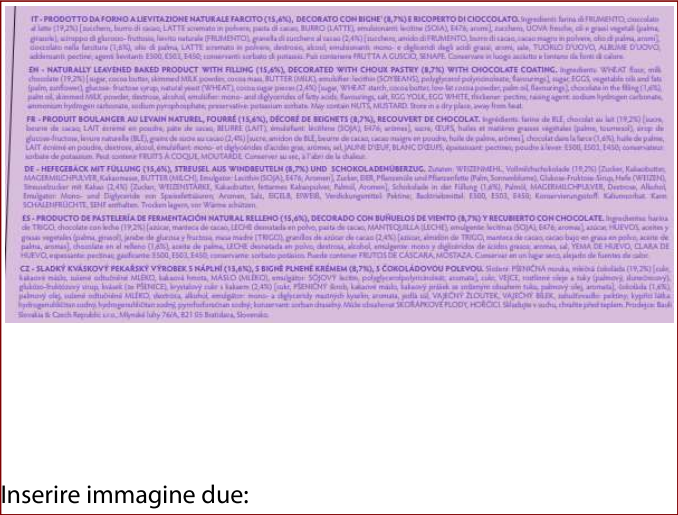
IT - PRODOTTO DA FORNO A LIEVITAZIONE NATURALE FARCITO (15,6%), DECORATO CON BIGNE' (8,7%) E RICOPERTO DI CIOCCOLATO. Ingredienti: farina di FRUMENTO, cioccolato al latte (19,2%) [zucchero, burro di cacao, LATTE scremato in polvere, pasta di cacao, BURRO (LATTE), emulsionanti: lecitine (SOIA), E476; aromi], zucchero, UOVA fresche, oli e grassi vegetali (palma, girasole), sciroppo di glucosio-fruttosio, lievito naturale (FRUMENTO), granella di zucchero al cacao (2,4%) [zucchero, amido di FRUMENTO, burro di cacao, cacao magro in polvere, olio di palma, aromi], cioccolato nella farcitura (1,6%), olio di palma, LATTE scremato in polvere, destrosio, alcool, emulsionanti: mono- e digliceridi degli acidi grassi, aromi, sale, TUORLO D'UOVO, ALBUME D'UOVO, addensanti: pectine; agenti lievitanti: E500, E503, E450; conservanti: sorbato di potassio. Può contenere FRUTTA A GUSCIO, SENAPE. Conservare in luogo asciutto e lontano da fonti di calore.

EN - NATURALLY LEAVENED BAKED PRODUCT WITH FILLING (15,6%), DECORATED WITH CHOUX PASTRY (8,7%) WITH CHOCOLATE COATING. Ingredients: WHEAT flour, milk chocolate (19,2%) [sugar, cocoa butter, skimmed MILK powder, cocoa mass, BUTTER (MILK), emulsifier: lecithin (SOYBEANS), polyglycerol polyricinoleate; flavourings], sugar, EGGS, vegetable oils and fats (palm, sunflower), glucose-fructose syrup, natural yeast (WHEAT), cocoa sugar pieces (2,4%) [sugar, WHEAT starch, cocoa butter, low-fat cocoa powder, palm oil, flavourings], chocolate in the filling (1,6%), palm oil, skimmed MILK powder, dextrose, alcohol, emulsifier: mono- and diglycerides of fatty acids, flavourings, salt, EGG YOLK, EGG WHITE, thickener: pectins; raising agent: sodium hydrogen carbonate, ammonium hydrogen carbonate, sodium pyrophosphate; preservative: potassium sorbate. May contain NUTS, MUSTARD. Store in a dry place, away from heat.

FR - PRODUIT BOULANGER AU LEVAIN NATUREL, FOURRÉ (15,6%), DÉCORÉ DE BEIGNETS (8,7%), RECOUVERT DE CHOCOLAT. Ingrédients: farine de BLÉ, chocolat au lait (19,2%) [sucre, beurre de cacao, LAIT écrémé en poudre, pâte de cacao, BEURRE (LAIT), émulsifiant: lécithine (SOJA), E476; arômes], sucre, ŒUFS, huiles et matières grasses végétales (palme, tournesol), sirop de glucose-fructose, levure naturelle (BLÉ), grains de sucre au cacao (2,4%) [sucre, amidon de BLÉ, beurre de cacao, cacao maigre en poudre, huile de palme, arômes], chocolat dans la farce (1,6%), huile de palme, LAIT écrémé en poudre, dextrose, alcool, émulsifiant: mono- et diglycérides d'acides gras, arômes, sel, JAUNE D'ŒUF, BLANC D'ŒUFS, épaississant: pectines; poudre à lever: E500, E503, E450; conservateur: sorbate de potassium. Peut contenir FRUITS À COQUE, MOUTARDE. Conserver au sec, à l'abri de la chaleur.

DE - HEFEGEBÄCK MIT FÜLLUNG (15,6%), STREUSEL AUS WINDBEUTELN (8,7%) UND SCHOKOLADENÜBERZUG. Zutaten: WEIZENMEHL, Vollmilchschokolade (19,2%) [Zucker, Kakaobutter, MAGERMILCHPULVER, Kakaomasse, BUTTER (MILCH), Emulgator: Lecithine (SOJA), E476, Aromen], Zucker, EIER, Pflanzenöle und Pflanzenfette (Palm, Sonnenblume), Glukose-Fruktose-Sirup, Hefe (WEIZEN), Streuselzucker mit Kakao (2,4%) [Zucker, WEIZENSTÄRKE, Kakaobutter, fettarmes Kakaopulver, Palmöl, Aromen], Schokolade in der Füllung (1,6%), Palmöl, MAGERMILCHPULVER, Dextrose, Alkohol, Emulgator: Mono- und Diglyceride von Speisefettsäuren, Aromen, Salz, EIGELB, EIWEIß, Verdickungsmittel: Pektine; Backtriebmittel: E500, E503, E450; Konservierungsstoff: Kaliumsorbat. Kann SCHALENFRÜCHTE, SENF enthalten. Trocken lagern, vor Wärme schützen.

ES - PRODUCTO DE PASTELERÍA DE FERMENTACIÓN NATURAL RELLENO (15,6%), DECORADO CON BUÑUELOS DE VIENTO (8,7%) Y RECUBIERTO CON CHOCOLATE. Ingredientes: harina de TRIGO, chocolate con leche (19,2%) [azúcar, manteca de cacao, LECHE desnatada en polvo, pasta de cacao, MANTEQUILLA (LECHE), emulgente: lecitinas (SOJA), E476, aromas], azúcar, HUEVOS, aceites y grasas vegetales (palma, girasol), jarabe de glucosa y fructosa, masa madre (TRIGO), granillos de azúcar de cacao (2,4%) [azúcar, almidón de TRIGO, manteca de cacao, cacao bajo en grasa en polvo, aceite de palma, aromas], chocolate en el relleno (1,6%), aceite de palma, LECHE desnatada en polvo, dextrosa, alcohol, emulgente: mono y diglicéridos de ácidos grasos, aromas, sal, YEMA DE HUEVO, CLARA DE HUEVO, espesante: pectinas; gasificante: E500, E503, E450; conservante: sorbato potásico. Puede contener FRUTOS DE CÁSCARA, MOSTAZA. Conservar en un lugar seco, alejado de fuentes de calor.

CZ - SLADKÝ KVÁSKOVÝ PEKÁRSKÝ VÝROBEK S NÁPLNÍ (15,6%), S BIGNÉ PLNENÉ KRÉMEM (8,7%), S ČOKOLÁDOVOU POLEVOU. Složení: PŠENIČNÁ mouka, mléčná čokoláda (19,2%) [cukr, kakaové máslo, sušené odtučněné MLÉKO, kakaová hmota, MÁSLO (MLÉKO), emulgátor: SÓJOVÝ lecitin, polyglycerolpolyricinoleát; aromata], cukr, VEJCE, rostlinné oleje a tuky (palmový, slunečnicový), glukózo-fruktózový sirup, kvásek (ze PŠENICE), krystalový cukr s kakaem (2,4%) [cukr, PŠENIČNÝ škrob, kakaové máslo, kakaový prášek se sníženým obsahem tuku, palmový olej, aromata], čokoláda (1,6%), palmový olej, sušené odtučněné MLÉKO, dextróza, alkohol, emulgátor: mono- a diglyceridy mastných kyselin, aromata, jedlá sůl, VAJEČNÝ ŽLOUTEK, VAJEČNÝ BÍLEK, zahušťovadlo: pektiny; kypřicí látka: hydrogenuhličitan sodný, hydrogenuhličitan amonný, difosforečnan sodný; konzervant: sorban draselný. Může obsahovat SKOŘÁPKOVÉ PLODY, HOŘČICI. Skladujte v suchu, chraňte před teplem. Prodejce: Bauli Slovakia & Czech Republic s.r.o., Mlynské luhy 76/A, 821 05 Bratislava, Slovensko.

Inserire immagine due: